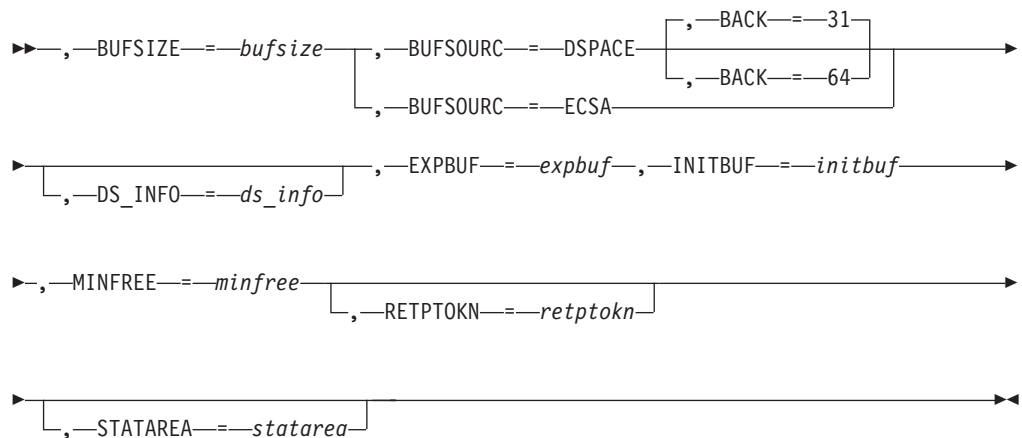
, BUFSIZE = bufsize , BUFSOURC = DSPACE , BACK = 31
, BACK = 64
, BUFSOURC = ECSA

, DS_INFO = ds_info , EXPBUF = expbuf , INITBUF = initbuf

, MINFREE = minfree
, RETPTOKN = retptokn

, STATAREA = statarea